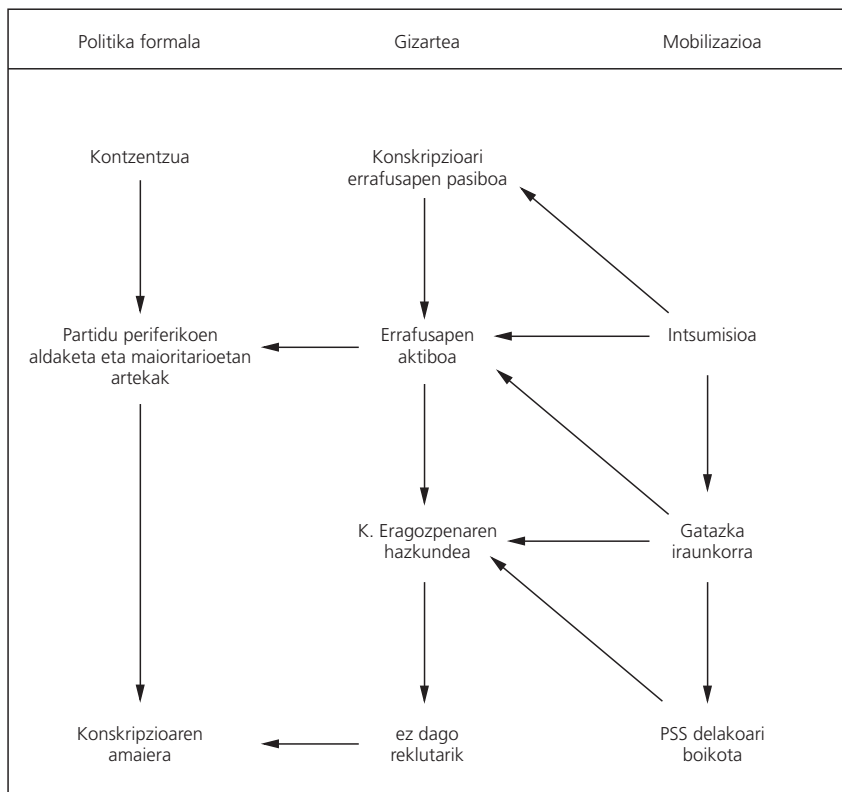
Politika formala

Gizartea

Mobilizazioa

Kontzentzua

Konskripzioari errafusapen pasiboa

Partidu periferikoen aldaketa eta maioritarioetan artekak

Errafusapen aktiboa

Intsumisioa

K. Eragozpenaren hazkundea

Gatazka iraunkorra

Konskripzioaren amaiera

ez dago reklutarik

PSS delakoari boikota